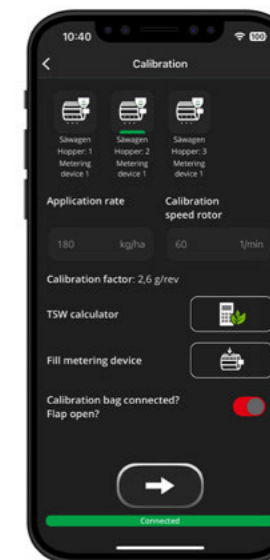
10:40

Calibration

Säwagen Hopper: 1 Metering device 1

Säwagen Hopper: 2 Metering device 1

Säwagen Hopper: 3 Metering device 1

Application rate

Calibration speed rotor

180 kg/ha

60 1/min

Calibration factor: 2,6 g/rev

TSW calculator

Fill metering device

Calibration bag connected? Flap open?

Connected